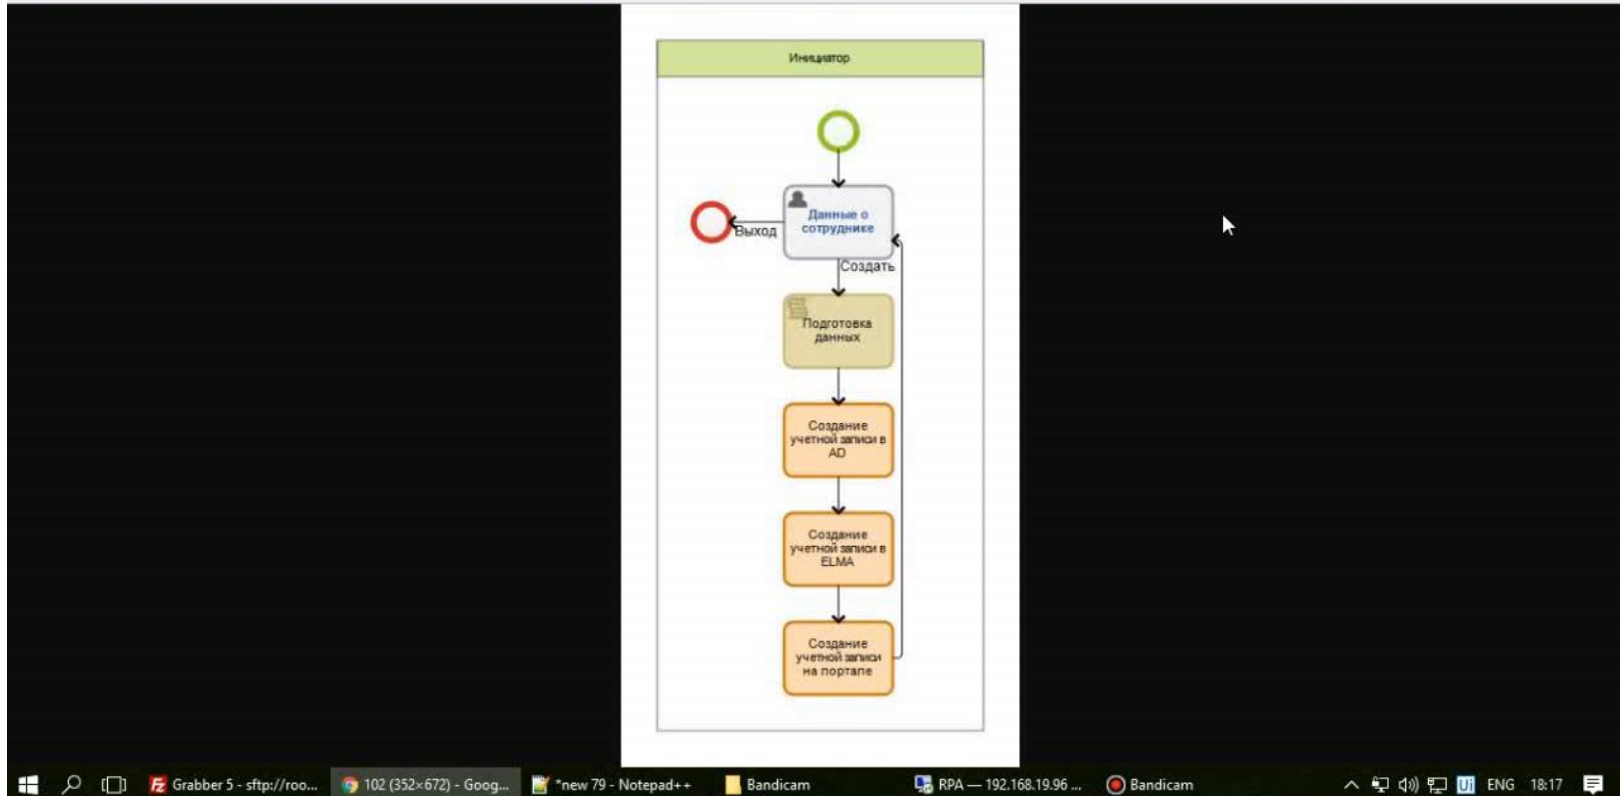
Инициатор

Данные о сотруднике

Выход

Создать

Подготовка данных

Создание учетной записи в AD

Создание учетной записи в ELMA

Создание учетной записи на портале

Grabber 5 - sftp://roo... 102 (352×672) - Goog... *new 79 - Notepad++ Bandicam RPA — 192.168.19.96 ... Bandicam ENG 18:17